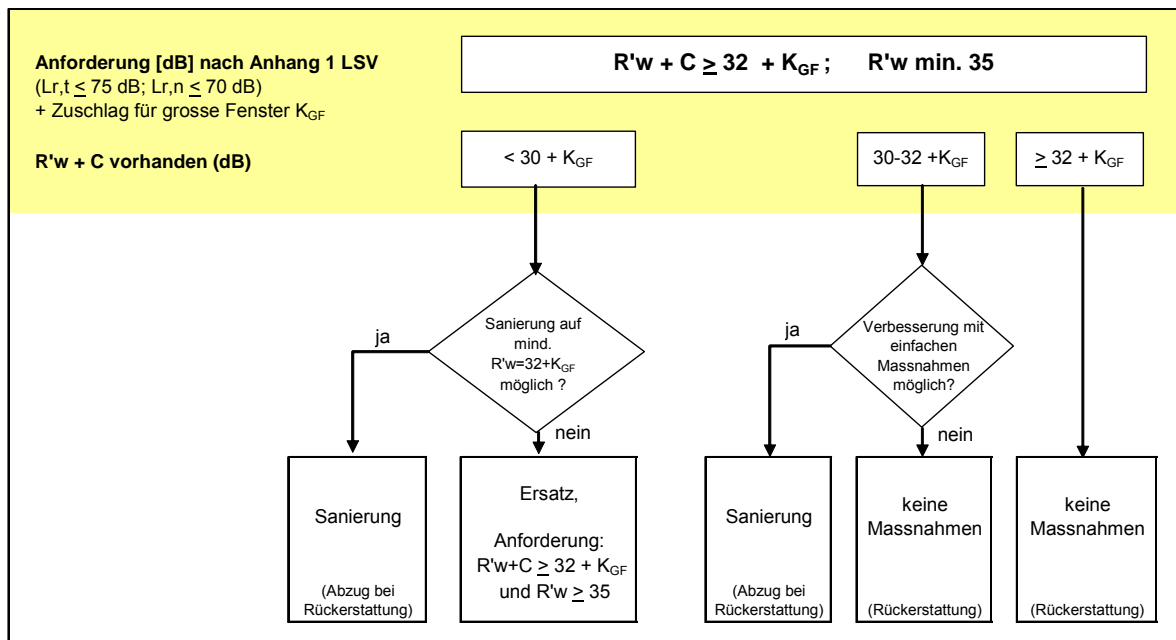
**Anforderung [dB] nach Anhang 1 LSV**
(Lr,t $\leq$ 75 dB; Lr,n $\leq$ 70 dB)
+ Zuschlag für grosse Fenster $K_{GF}$

**R'w + C $\geq$ 32 + $K_{GF}$ ; R'w min. 35**

**R'w + C vorhanden (dB)**

< 30 + $K_{GF}$

30-32 +$K_{GF}$

$\geq$ 32 + $K_{GF}$

Sanierung auf mind. R'w=32+$K_{GF}$ möglich ?

ja

nein

Verbesserung mit einfachen Massnahmen möglich?

ja

nein

Sanierung

(Abzug bei Rückerstattung)

Ersatz,

Anforderung: R'w+C $\geq$ 32 + $K_{GF}$ und R'w $\geq$ 35

Sanierung

(Abzug bei Rückerstattung)

keine Massnahmen

(Rückerstattung)

keine Massnahmen

(Rückerstattung)